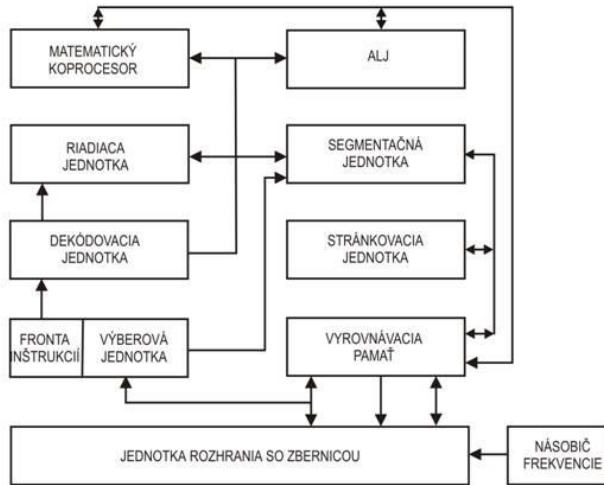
MATEMATICKÝ KOPROCESOR

ALJ

RIADIACA JEDNOTKA

SEGMENTAČNÁ JEDNOTKA

DEKÓDOVACIA JEDNOTKA

STRÁNKOVACIA JEDNOTKA

FRONTA INŠTRUKCIÍ

VÝBEROVÁ JEDNOTKA

VYROVNÁVACIA PAMAŤ

JEDNOTKA ROZHRANIA SO ZBERNICOU

NÁSOBIČ FREKVENCIE